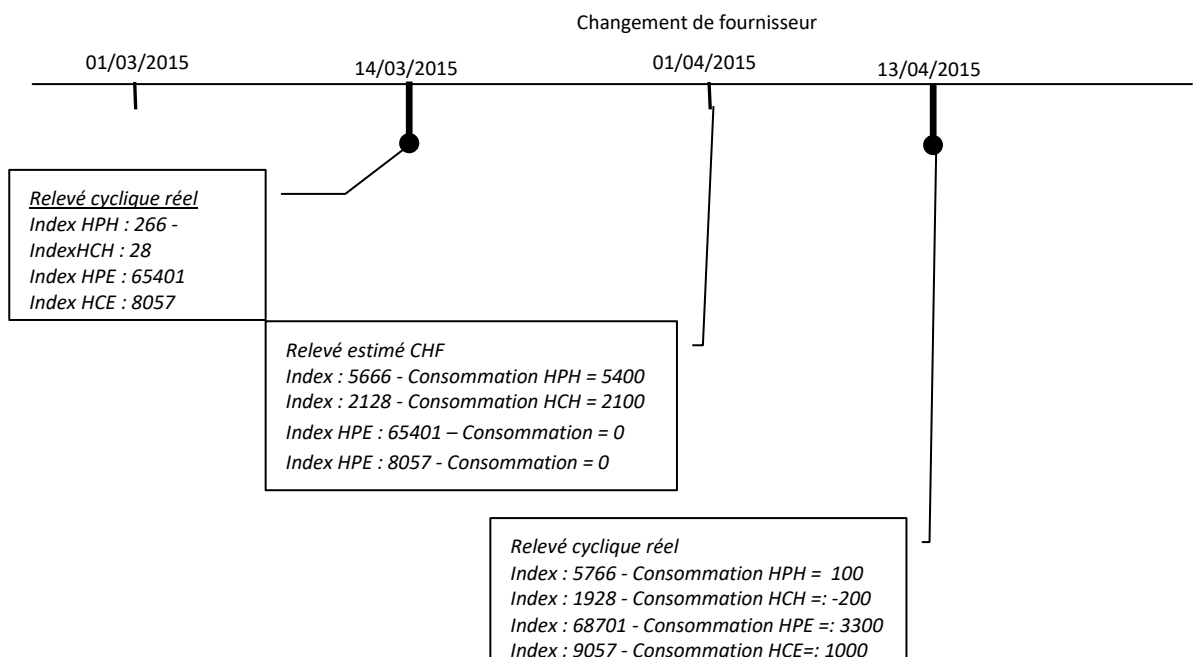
Changement de fournisseur

01/03/2015

14/03/2015

01/04/2015

13/04/2015

Relevé cyclique réel
Index HPH : 266 -
IndexHCH : 28
Index HPE : 65401
Index HCE : 8057

Relevé estimé CHF
Index : 5666 - Consommation HPH = 5400
Index : 2128 - Consommation HCH = 2100
Index HPE : 65401 – Consommation = 0
Index HPE : 8057 - Consommation = 0

Relevé cyclique réel
Index : 5766 - Consommation HPH = 100
Index : 1928 - Consommation HCH =: -200
Index : 68701 - Consommation HPE =: 3300
Index : 9057 - Consommation HCE=: 1000